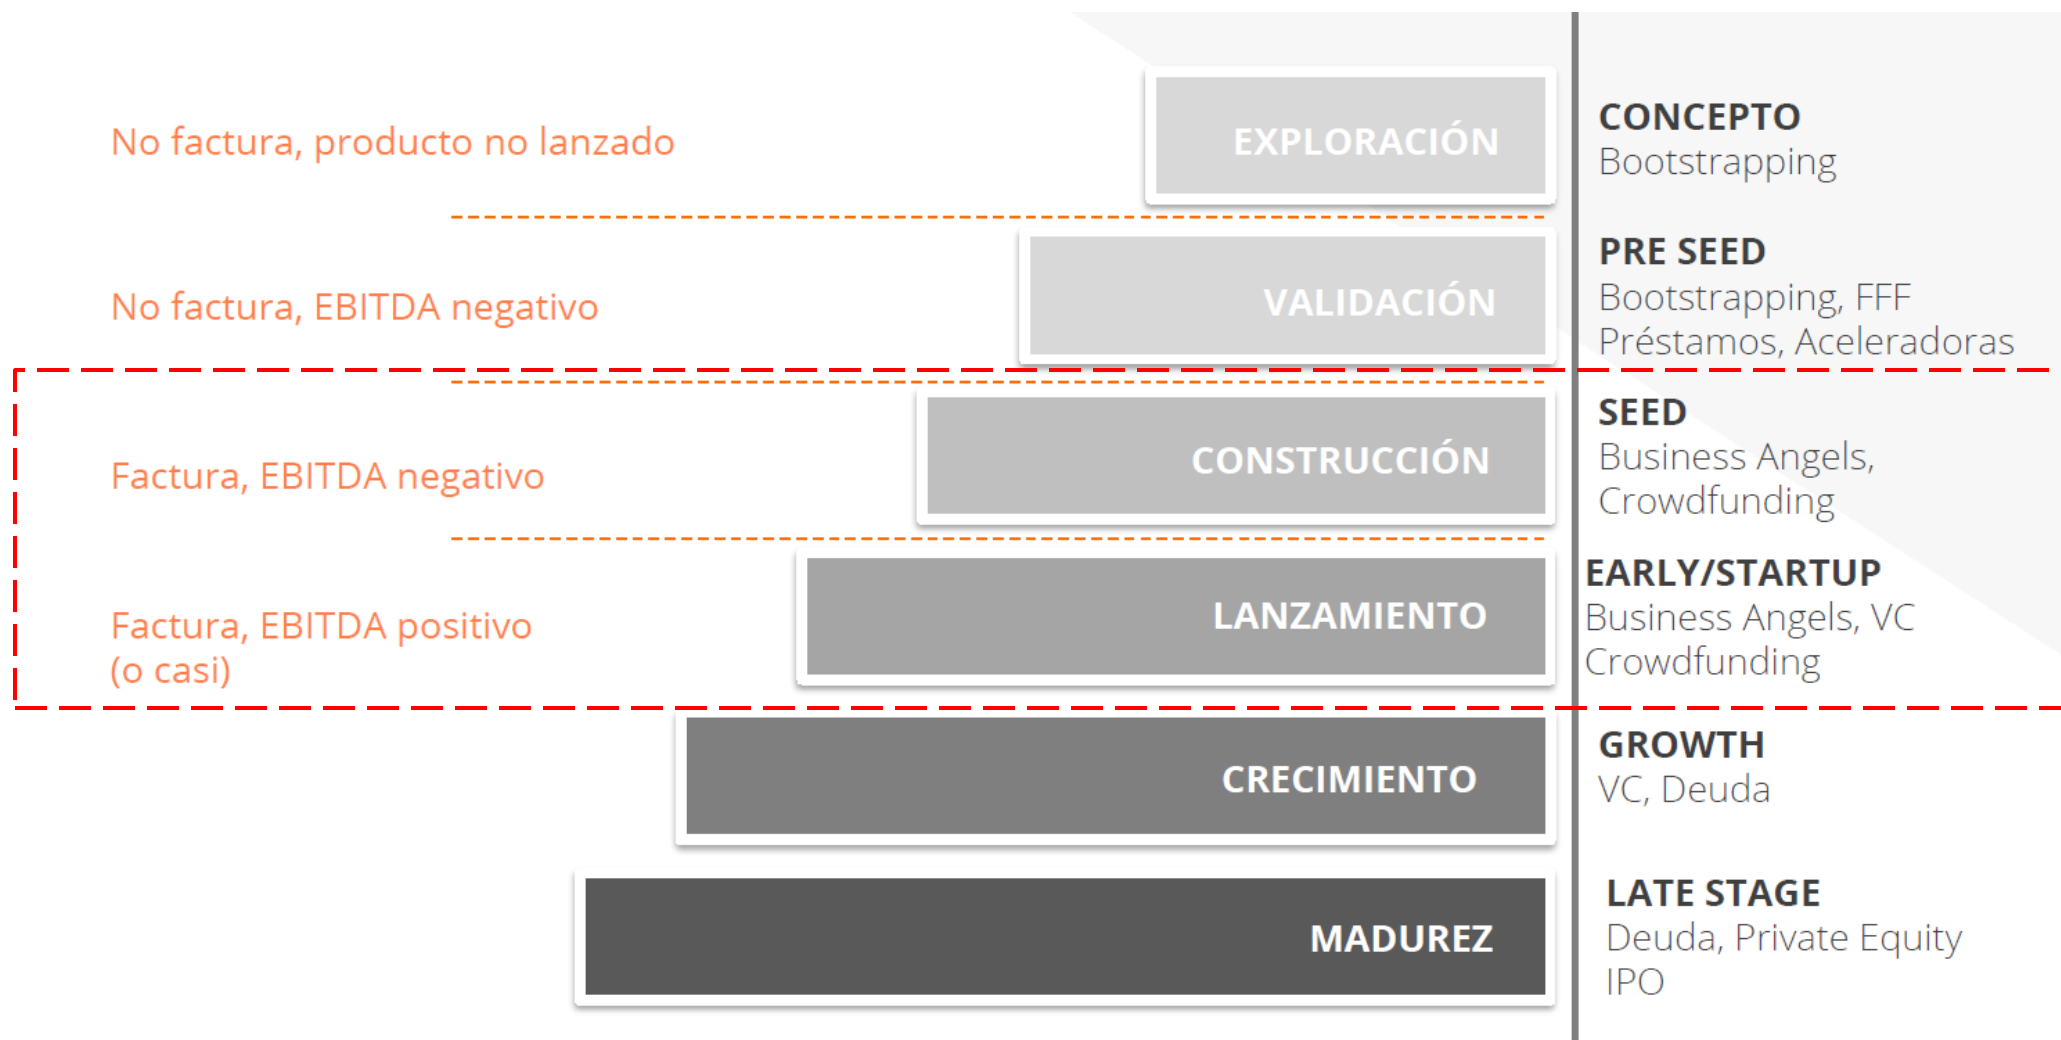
No factura, producto no lanzado

EXPLORACIÓN

CONCEPTO
Bootstrapping

No factura, EBITDA negativo

VALIDACIÓN

PRE SEED
Bootstrapping, FFF
Préstamos, Aceleradoras

Factura, EBITDA negativo

CONSTRUCCIÓN

SEED
Business Angels,
Crowdfunding

Factura, EBITDA positivo
(o casi)

LANZAMIENTO

EARLY/STARTUP
Business Angels, VC
Crowdfunding

CRECIMIENTO

GROWTH
VC, Deuda

MADUREZ

LATE STAGE
Deuda, Private Equity
IPO